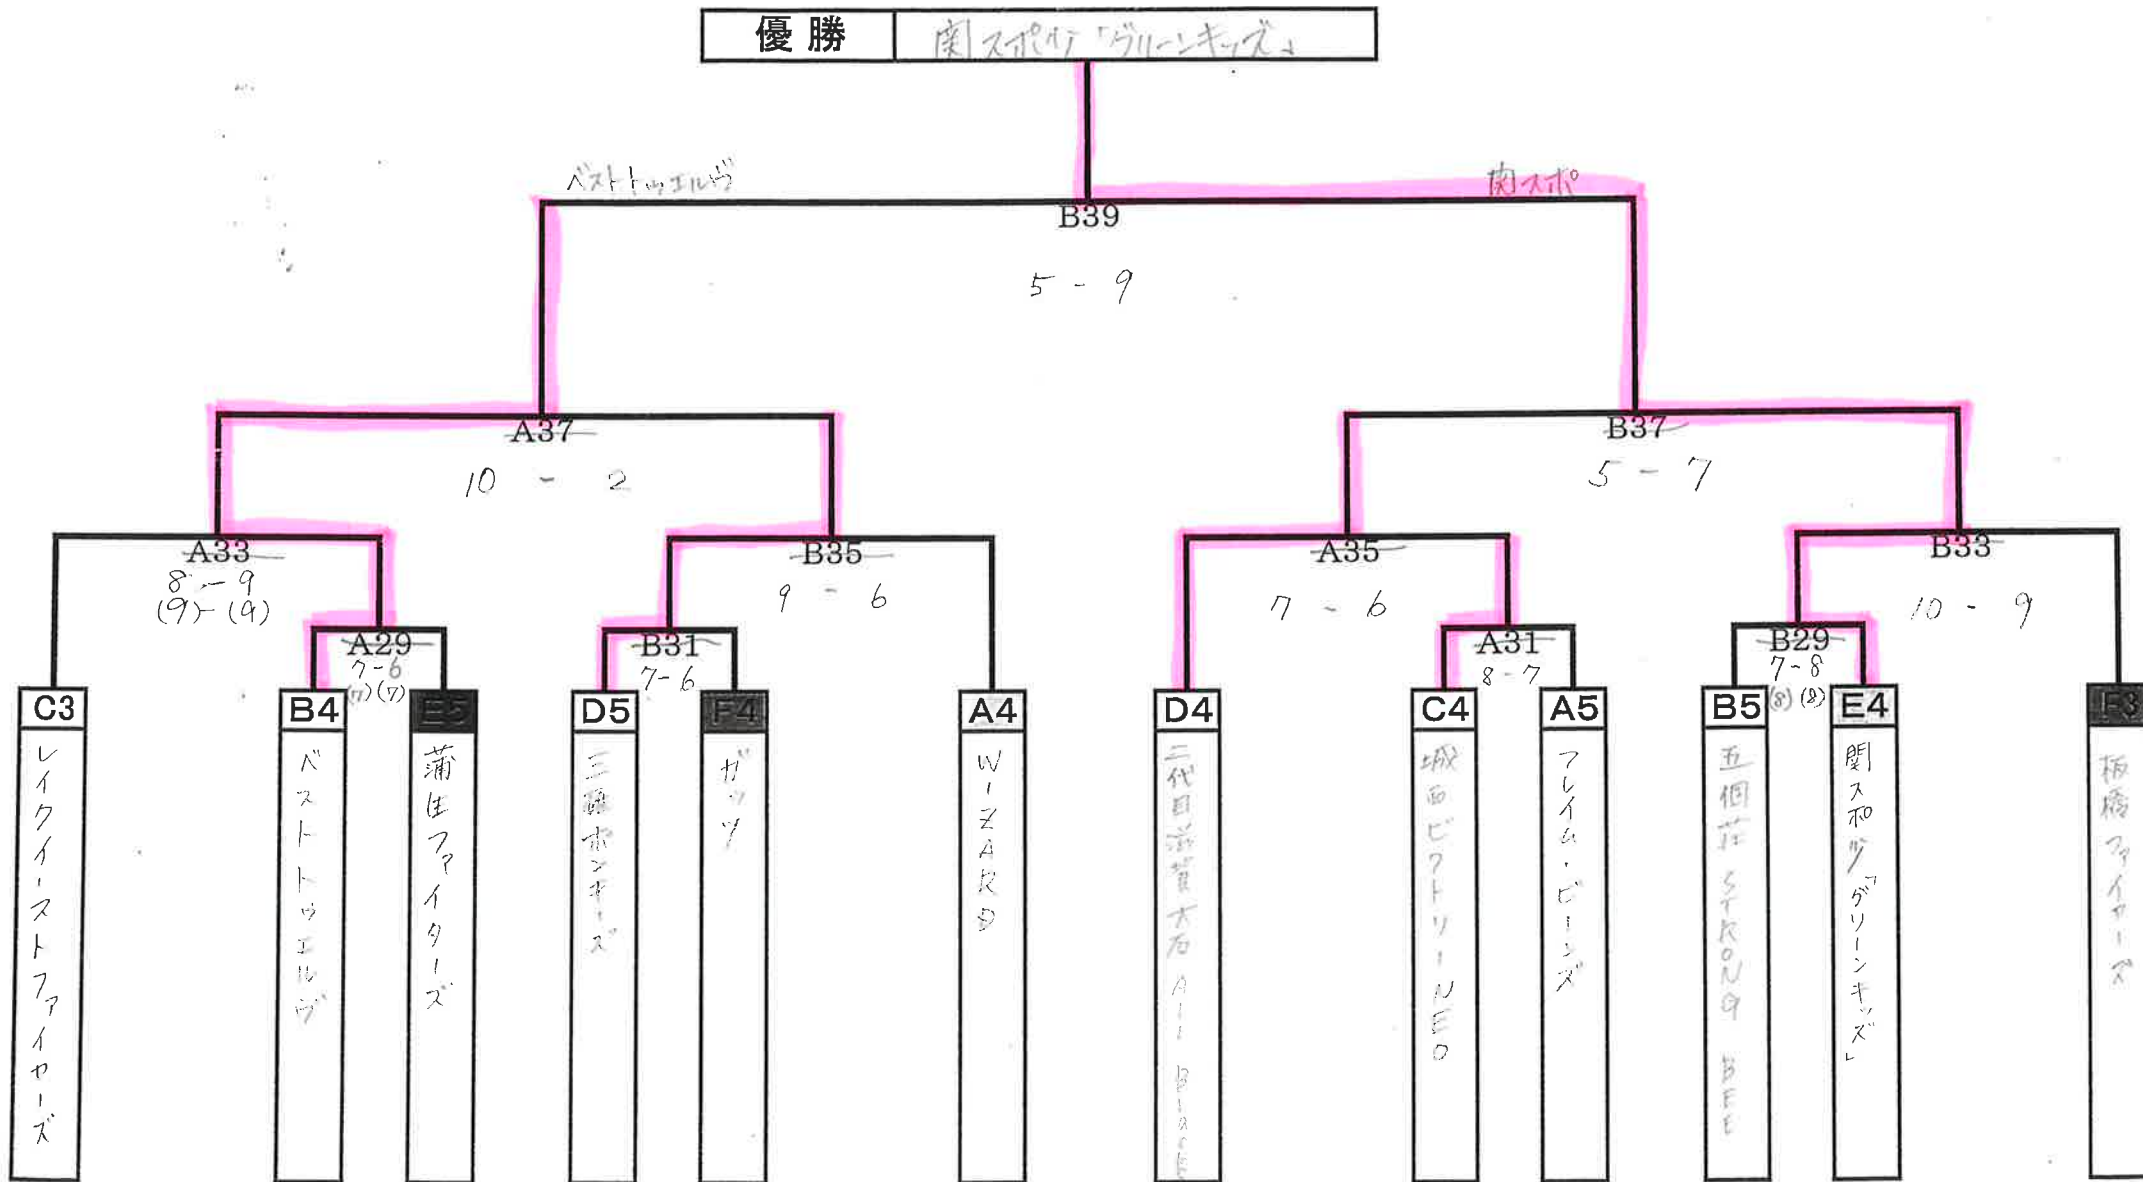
優勝 関スポ少「グリーンキッズ」

ベストトゥエルヴ
関スポ
B39
5 - 9

A37
10 - 2

B37
5 - 7

A33
8 - 9
(9) - (9)

A29
7 - 6
(7) (7)

B35
9 - 6

B31
7 - 6

A35
7 - 6

A31
8 - 7

B33
10 - 9

B29
7 - 8
(8) (8)

C3
レイクイーストファイヤーズ

B4
ベストトゥエルヴ

E5
蒲生ファイターズ

D5
三郷ボンバーズ

F4
ガッツ

A4
WIZARD

D4
二代目滋賀大石 All Brave

C4
城西ビクトリーNEO

A5
フレイム・ビーンズ

B5
五個荘 STRONG BEE

E4
関スポ少「グリーンキッズ」

F3
板橋ファイヤーズ